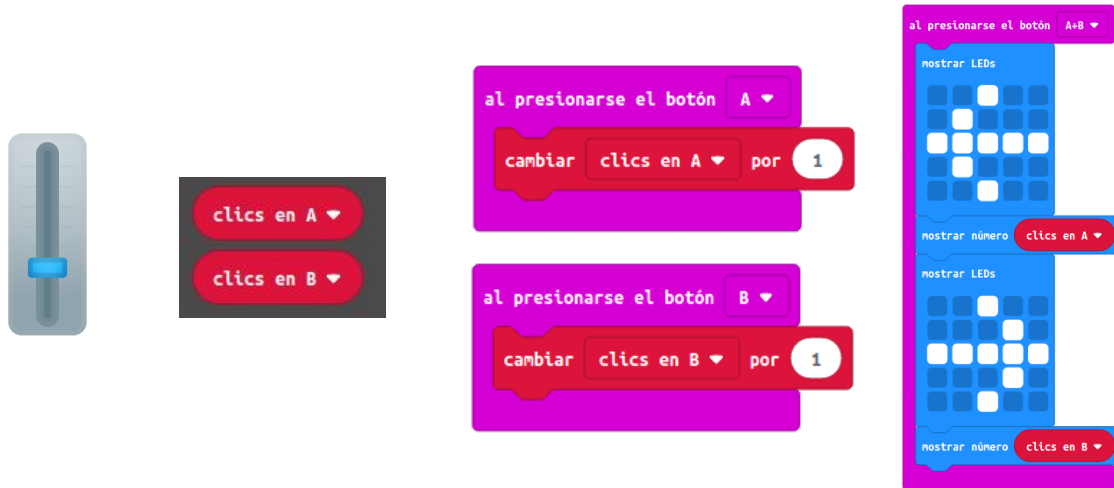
clics en A ▾
clics en B ▾

al presionarse el botón A ▾
cambiar clics en A ▾ por 1

al presionarse el botón B ▾
cambiar clics en B ▾ por 1

al presionarse el botón A+B ▾
mostrar LEDs
mostrar número clics en A ▾
mostrar LEDs
mostrar número clics en B ▾